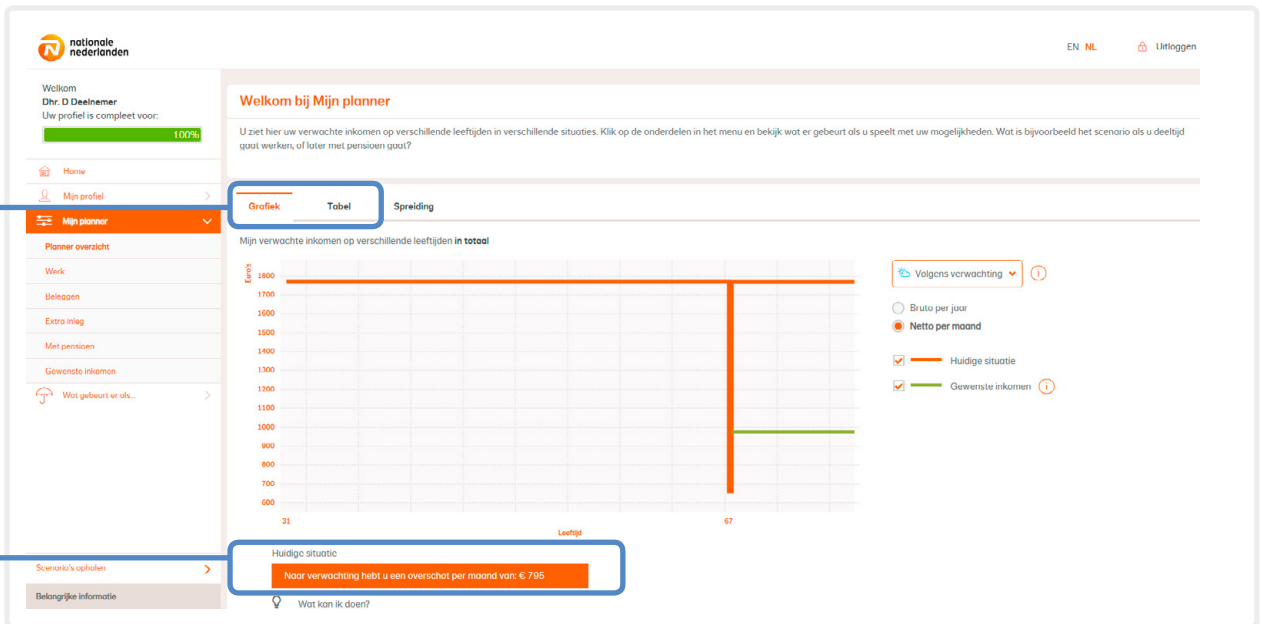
nationale nederlanden

EN NL

Uitloggen

Welkom
Dhr. D Deelnemer
Uw profiel is compleet voor:
100%

Home
Mijn profiel
Mijn planner
Planner overzicht
Werk
Beleggen
Extra inleg
Met pensioen
Gewenste inkomen
Wat gebeurt er als...

Scenario's ophalen
Belangrijke informatie

Welkom bij Mijn planner

U ziet hier uw verwachte inkomen op verschillende leeftijden in verschillende situaties. Klik op de onderdelen in het menu en bekijk wat er gebeurt als u speelt met uw mogelijkheden. Wat is bijvoorbeeld het scenario als u deeltijd gaat werken, of later met pensioen gaat?

Grafiek
Tabel
Spreiding

Mijn verwachte inkomen op verschillende leeftijden in totaal

Euro's
1800
1700
1600
1500
1400
1300
1200
1100
1000
900
800
700
600
31
67
Leeftijd

Volgens verwachting

Bruto per jaar
Netto per maand

Huidige situatie
Gewenste inkomen

Huidige situatie
Naar verwachting hebt u een overschot per maand van: € 795

Wat kan ik doen?